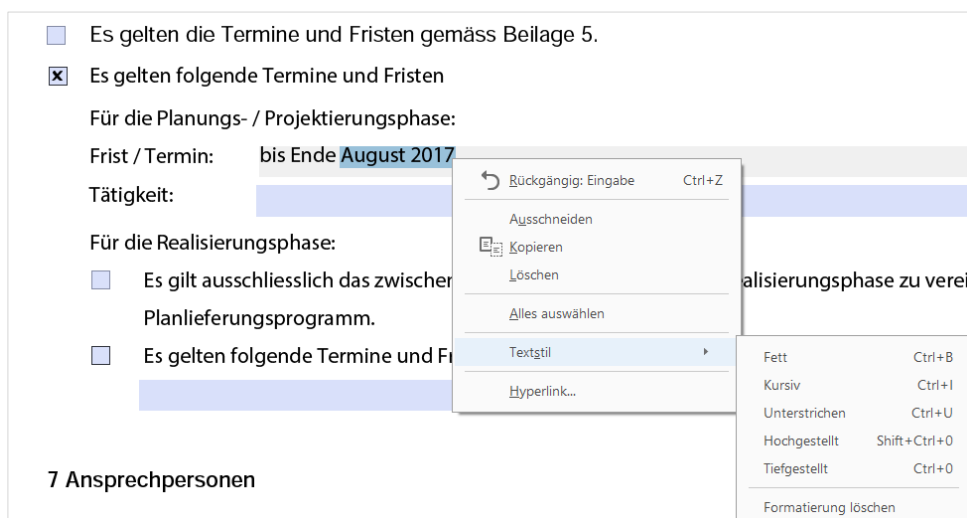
Es gelten die Termine und Fristen gemäss Beilage 5.

Es gelten folgende Termine und Fristen

Für die Planungs- / Projektierungsphase:

Frist / Termin: bis Ende August 2017

Tätigkeit:

Für die Realisierungsphase:

Es gilt ausschliesslich das zwischen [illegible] alisierungsphase zu verei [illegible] Planlieferungsprogramm.

Es gelten folgende Termine und Fr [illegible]

7 Ansprechpersonen

Rückgängig: Eingabe Ctrl+Z

Ausschneiden

Kopieren

Löschen

Alles auswählen

Textstil

Hyperlink...

Fett Ctrl+B

Kursiv Ctrl+I

Unterstrichen Ctrl+U

Hochgestellt Shift+Ctrl+0

Tiefgestellt Ctrl+0

Formatierung löschen